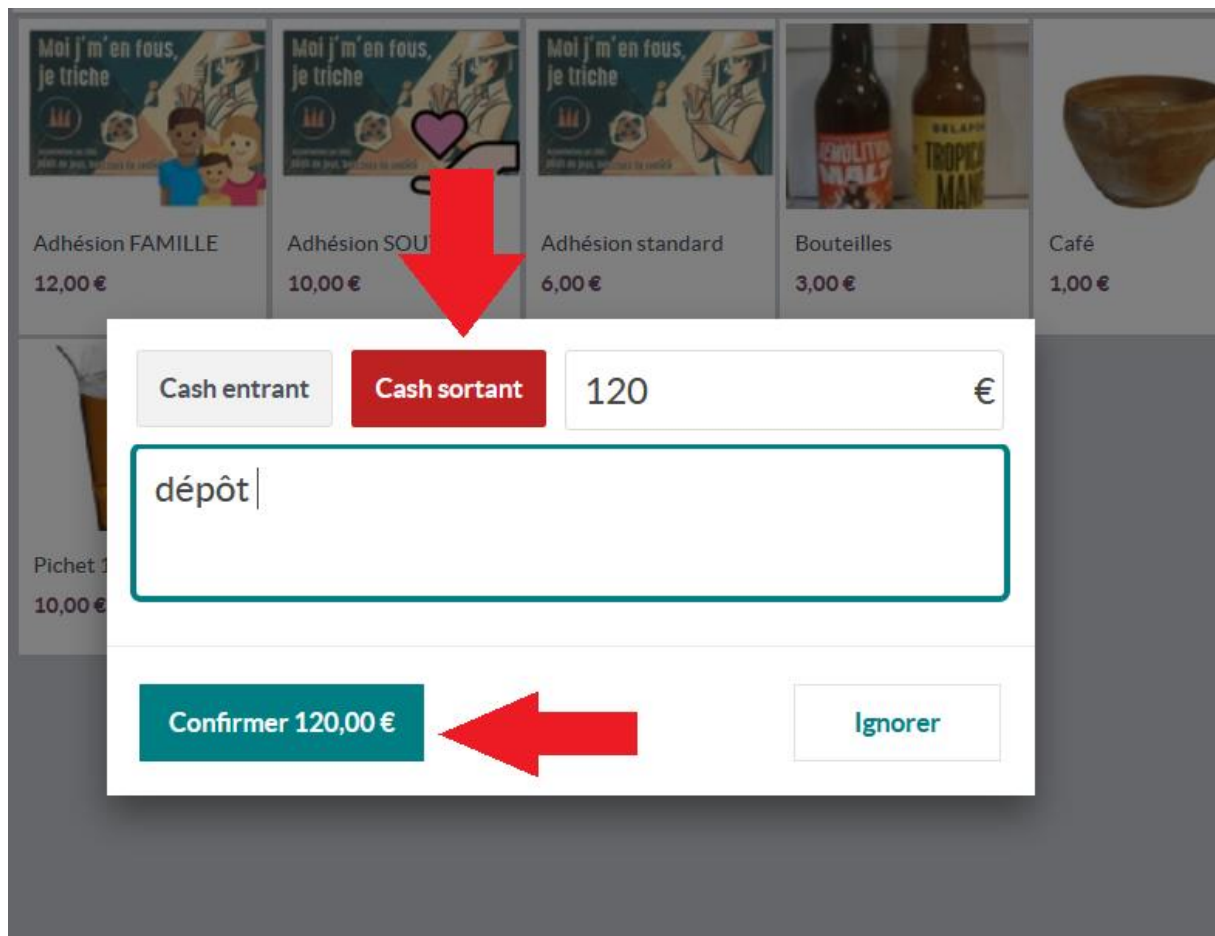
Moi j'm'en fous, je triche

Moi j'm'en fous, je triche

Moi j'm'en fous, je triche

REVOLUTION MALT

TROPICAL MANG

Adhésion FAMILLE
12,00 €

Adhésion SOU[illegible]
10,00 €

Adhésion standard
6,00 €

Bouteilles
3,00 €

Café
1,00 €

Pichet 1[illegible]
10,00 €

Cash entrant

Cash sortant

120 €

dépôt

Confirmer 120,00 €

Ignorer